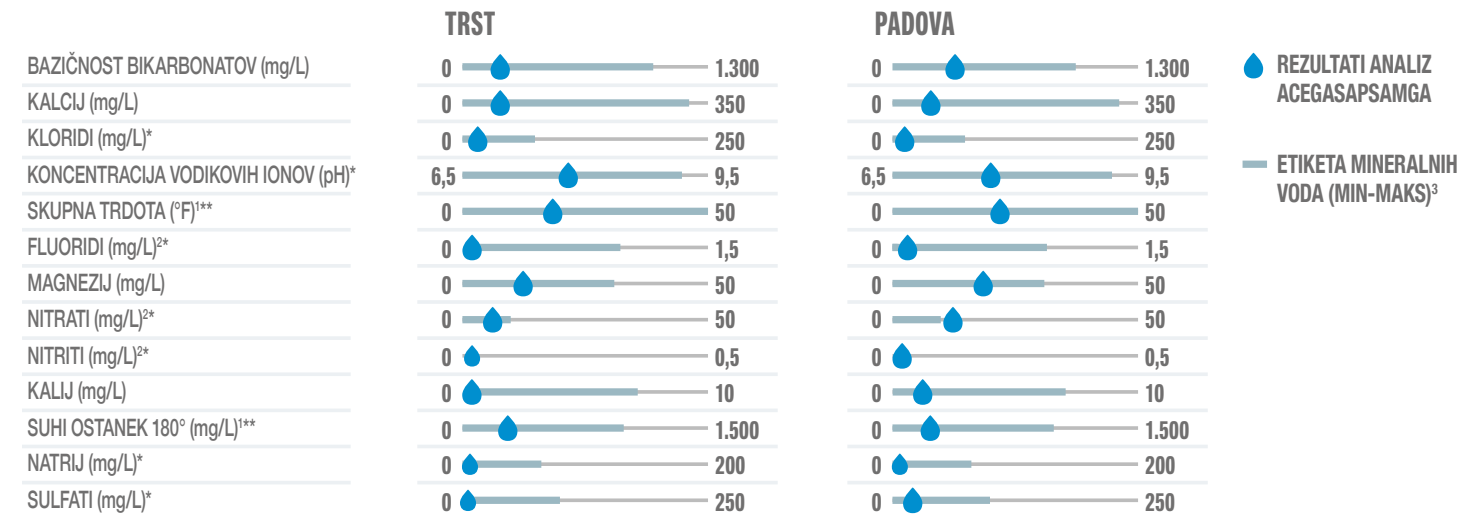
| | TRST | | | PADOVA | |
|---|---|---|---|---|---|
| BAZIČNOST BIKARBONATOV (mg/L) | 0 | 1.300 | | 0 | 1.300 |
| KALCIJ (mg/L) | 0 | 350 | | 0 | 350 |
| KLORIDI (mg/L)* | 0 | 250 | | 0 | 250 |
| KONCENTRACIJA VODIKOVIH IONOV (pH)* | 6,5 | 9,5 | | 6,5 | 9,5 |
| SKUPNA TRDOTA (°F)$^{1**}$ | 0 | 50 | | 0 | 50 |
| FLUORIDI (mg/L)$^{2*}$ | 0 | 1,5 | | 0 | 1,5 |
| MAGNEZIJ (mg/L) | 0 | 50 | | 0 | 50 |
| NITRATI (mg/L)$^{2*}$ | 0 | 50 | | 0 | 50 |
| NITRITI (mg/L)$^{2*}$ | 0 | 0,5 | | 0 | 0,5 |
| KALIJ (mg/L) | 0 | 10 | | 0 | 10 |
| SUHI OSTANEK 180° (mg/L)$^{1**}$ | 0 | 1.500 | | 0 | 1.500 |
| NATRIJ (mg/L)* | 0 | 200 | | 0 | 200 |
| SULFATI (mg/L)* | 0 | 250 | | 0 | 250 |

REZULTATI ANALIZ ACEGASAPSAMGA

ETIKETA MINERALNIH VODA (MIN-MAKS)$^{3}$